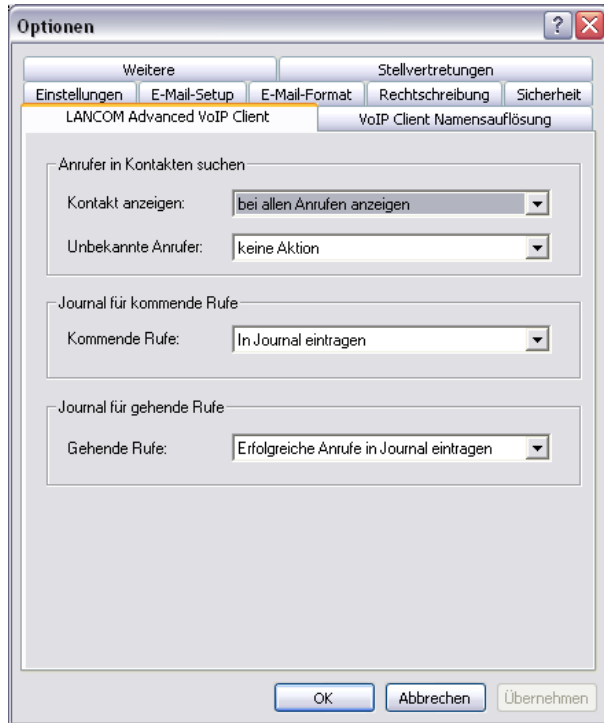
Optionen

Weitere
Stellvertretungen
Einstellungen
E-Mail-Setup
E-Mail-Format
Rechtschreibung
Sicherheit
LANCOM Advanced VoIP Client
VoIP Client Namensauflösung

Anrufer in Kontakten suchen
Kontakt anzeigen: bei allen Anrufen anzeigen
Unbekannte Anrufer: keine Aktion

Journal für kommende Rufe
Kommende Rufe: In Journal eintragen

Journal für gehende Rufe
Gehende Rufe: Erfolgreiche Anrufe in Journal eintragen

OK
Abbrechen
Übernehmen